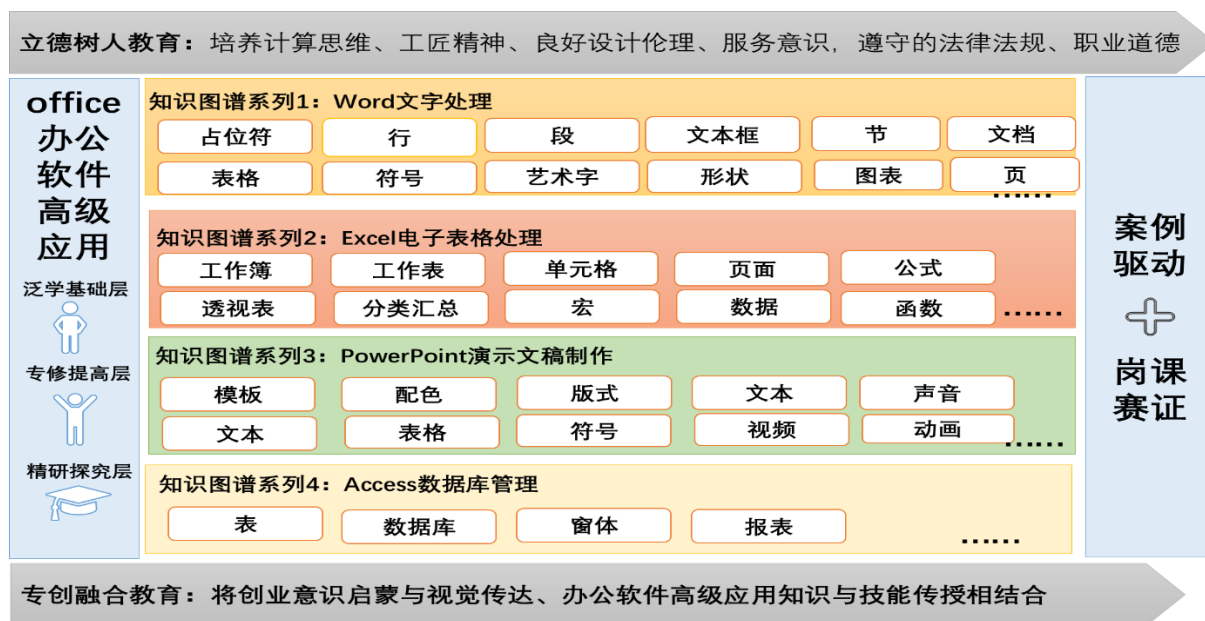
立德树人教育：培养计算思维、工匠精神、良好设计伦理、服务意识，遵守的法律法规、职业道德

office办公软件高级应用

泛学基础层

专修提高层

精研探究层

知识图谱系列1：Word文字处理

占位符 行 段 文本框 节 文档

表格 符号 艺术字 形状 图表 页

......

知识图谱系列2：Excel电子表格处理

工作簿 工作表 单元格 页面 公式

透视表 分类汇总 宏 数据 函数

......

知识图谱系列3：PowerPoint演示文稿制作

模板 配色 版式 文本 声音

文本 表格 符号 视频 动画

......

知识图谱系列4：Access数据库管理

表 数据库 窗体 报表

......

案例驱动

岗课赛证

专创融合教育：将创业意识启蒙与视觉传达、办公软件高级应用知识与技能传授相结合